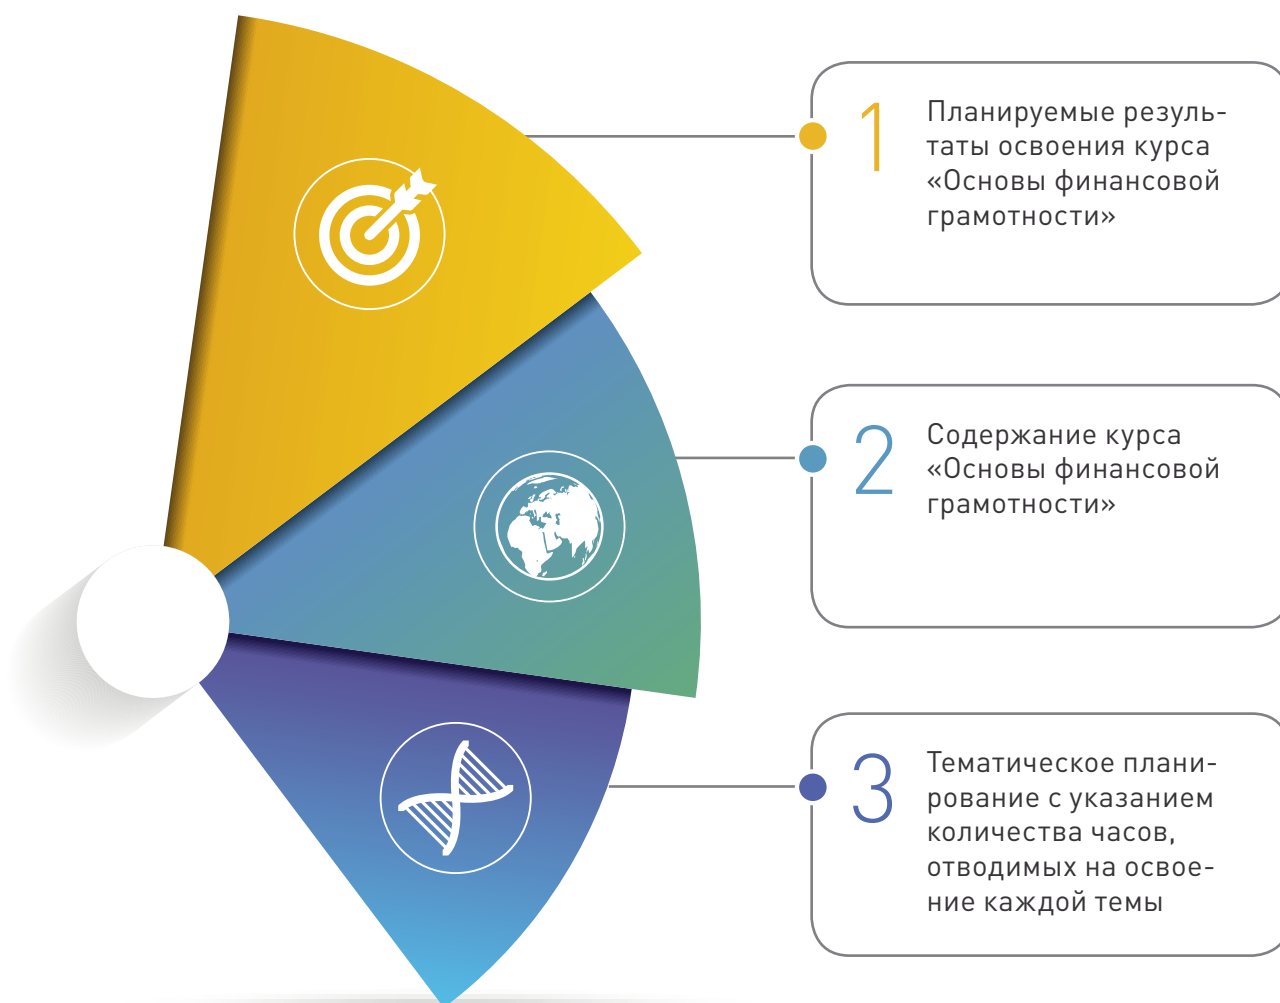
1

Планируемые результаты освоения курса «Основы финансовой грамотности»

2

Содержание курса «Основы финансовой грамотности»

3

Тематическое планирование с указанием количества часов, отводимых на освоение каждой темы